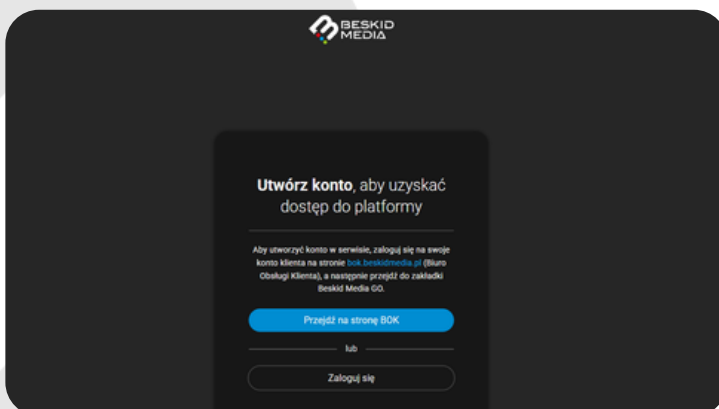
BESKID MEDIA

**Utwórz konto**, aby uzyskać dostęp do platformy

Aby utworzyć konto w serwisie, zaloguj się na swoje konto klienta na stronie bok.beskidmedia.pl (Biuro Obsługi Klienta), a następnie przejdź do zakładki Beskid Media GO.

Przejdź na stronę BOK

lub

Zaloguj się